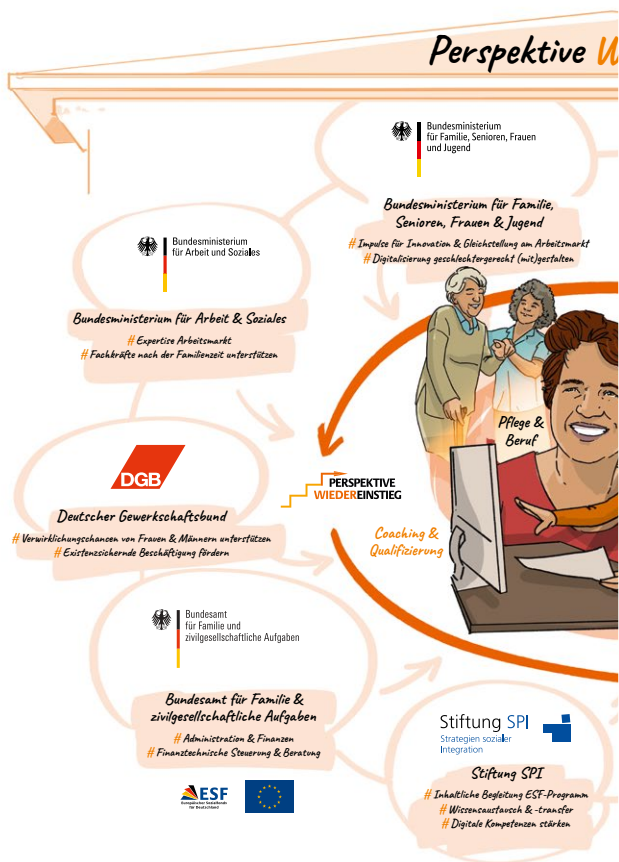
Perspektive W

Bundesministerium für Familie, Senioren, Frauen und Jugend

Bundesministerium für Familie, Senioren, Frauen & Jugend

# Impulse für Innovation & Gleichstellung am Arbeitsmarkt
# Digitalisierung geschlechtergerecht (mit)gestalten

Bundesministerium für Arbeit und Soziales

Bundesministerium für Arbeit & Soziales

# Expertise Arbeitsmarkt
# Fachkräfte nach der Familienzeit unterstützen

Pflege & Beruf

DGB

PERSPEKTIVE WIEDEREINSTIEG

Deutscher Gewerkschaftsbund

# Verwirklichungschancen von Frauen & Männern unterstützen
# Existenzsichernde Beschäftigung fördern

Coaching & Qualifizierung

Bundesamt für Familie und zivilgesellschaftliche Aufgaben

Bundesamt für Familie & zivilgesellschaftliche Aufgaben

# Administration & Finanzen
# Finanztechnische Steuerung & Beratung

Stiftung SPI
Strategien sozialer Integration

Stiftung SPI

# Inhaltliche Begleitung ESF-Programm
# Wissensaustausch & -transfer
# Digitale Kompetenzen stärken

ESF
Europäischer Sozialfonds für Deutschland